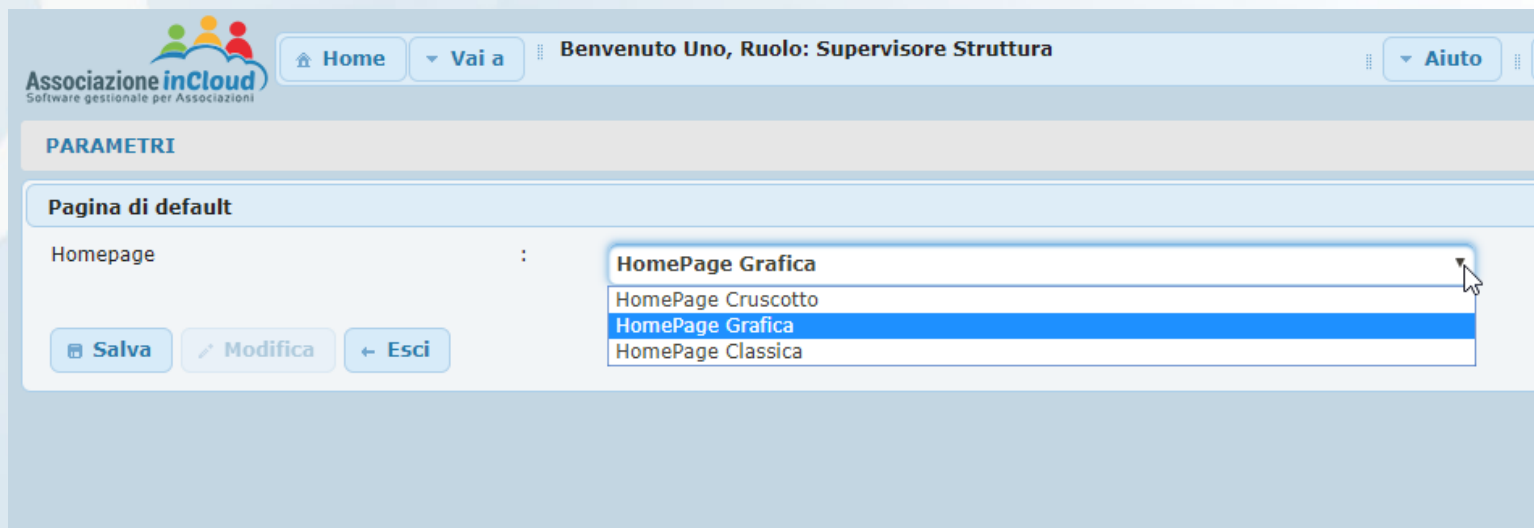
Associazione inCloud
Software gestionale per Associazioni

Home
Vai a
Benvenuto Uno, Ruolo: Supervisore Struttura
Aiuto

PARAMETRI

Pagina di default

Homepage :
HomePage Grafica
HomePage Cruscotto
HomePage Grafica
HomePage Classica

Salva
Modifica
Esci